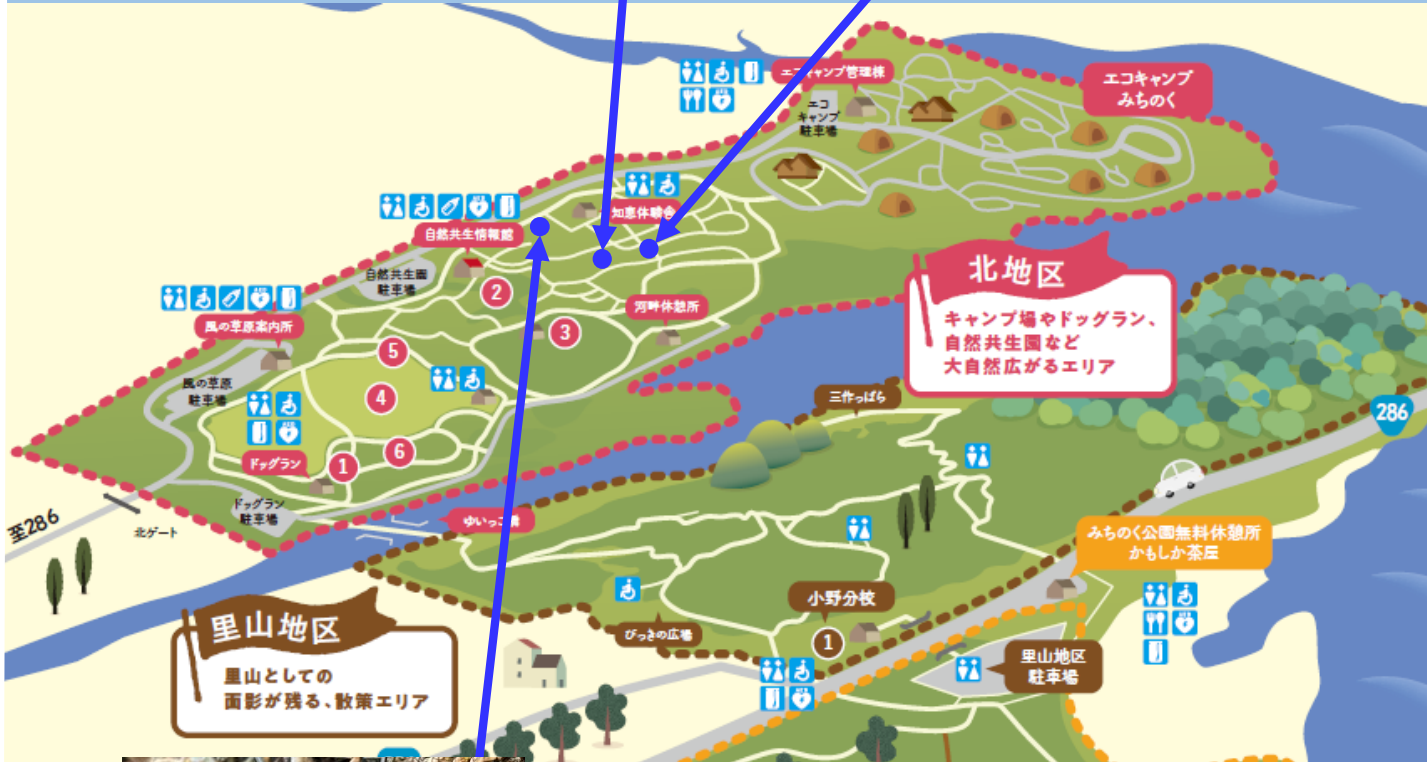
エコキャンプ管理棟

エコキャンプ駐車場

エコキャンプ
みちのく

知恵体験舎

自然共生情報館

自然共生園駐車場

風の草原案内所

風の草原駐車場

河畔休憩所

北地区

キャンプ場やドッグラン、自然共生園など大自然広がるエリア

三作っぱら

286

ドッグラン

ドッグラン駐車場

至286

北ゲート

ゆいっこ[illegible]

みちのく公園無料休憩所
かもしか茶屋

小野分校

びっきの広場

里山地区

里山としての面影が残る、散策エリア

里山地区
駐車場

1
2
3
4
5
6
1